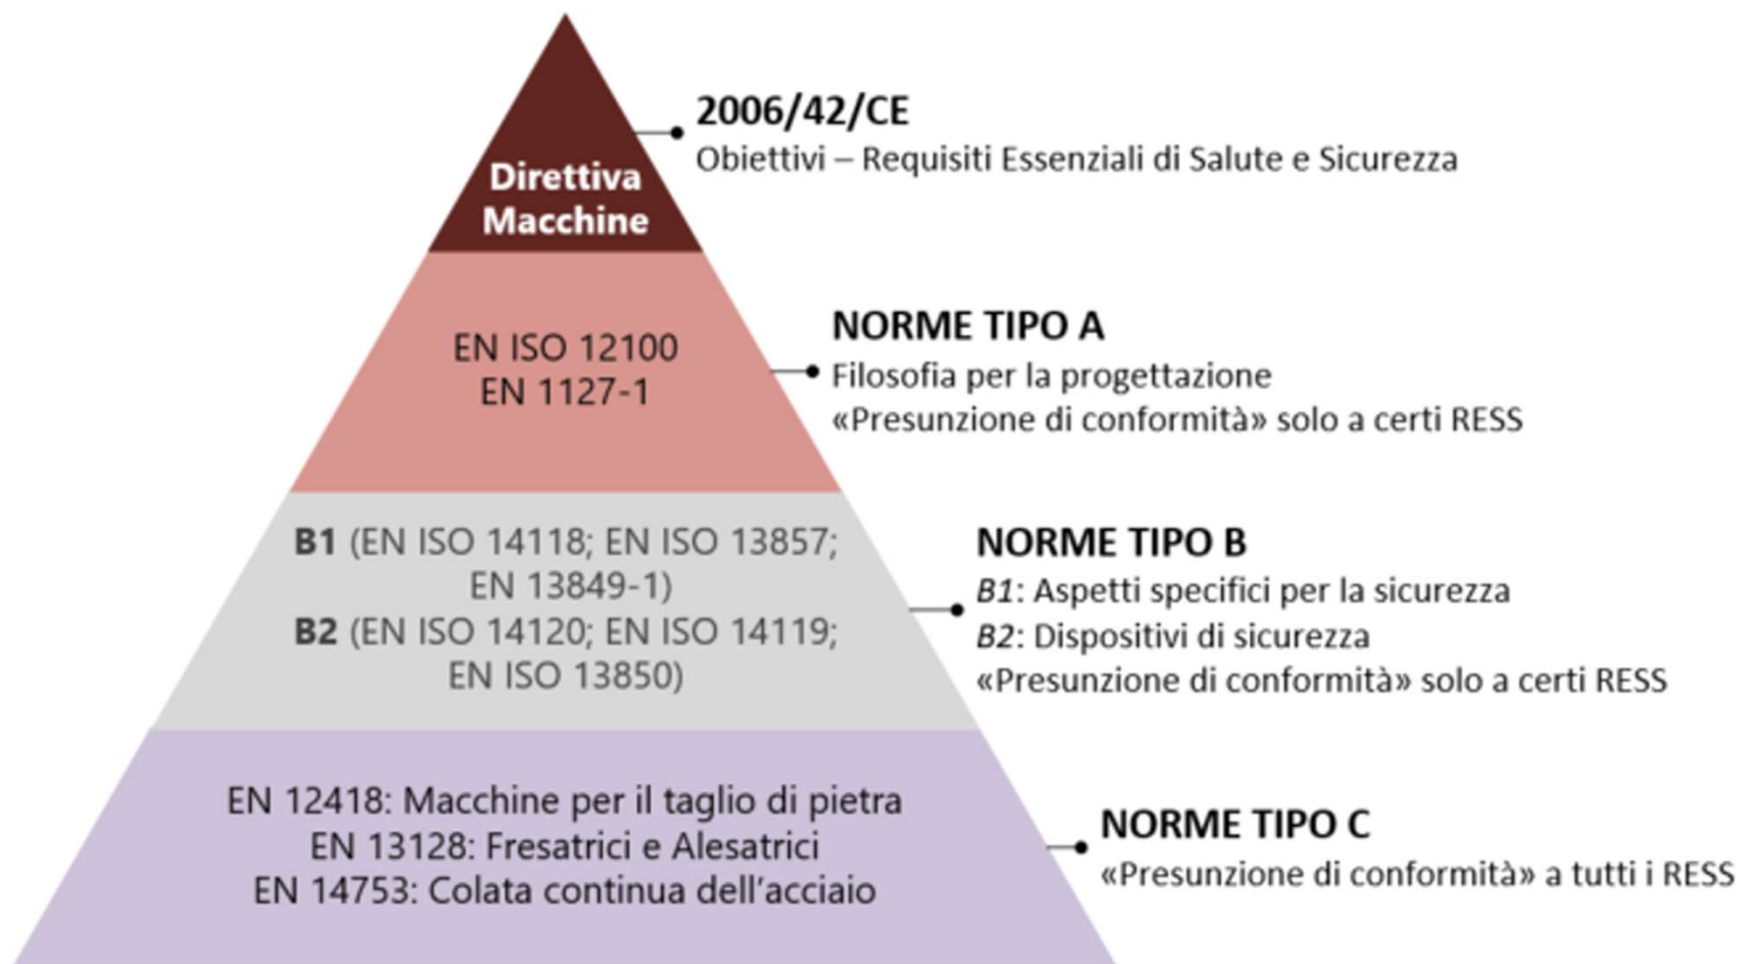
Direttiva Macchine

2006/42/CE
Obiettivi – Requisiti Essenziali di Salute e Sicurezza

EN ISO 12100
EN 1127-1

NORME TIPO A
Filosofia per la progettazione
«Presunzione di conformità» solo a certi RESS

B1 (EN ISO 14118; EN ISO 13857; EN 13849-1)
B2 (EN ISO 14120; EN ISO 14119; EN ISO 13850)

NORME TIPO B
B1: Aspetti specifici per la sicurezza
B2: Dispositivi di sicurezza
«Presunzione di conformità» solo a certi RESS

EN 12418: Macchine per il taglio di pietra
EN 13128: Fresatrici e Alesatrici
EN 14753: Colata continua dell'acciaio

NORME TIPO C
«Presunzione di conformità» a tutti i RESS